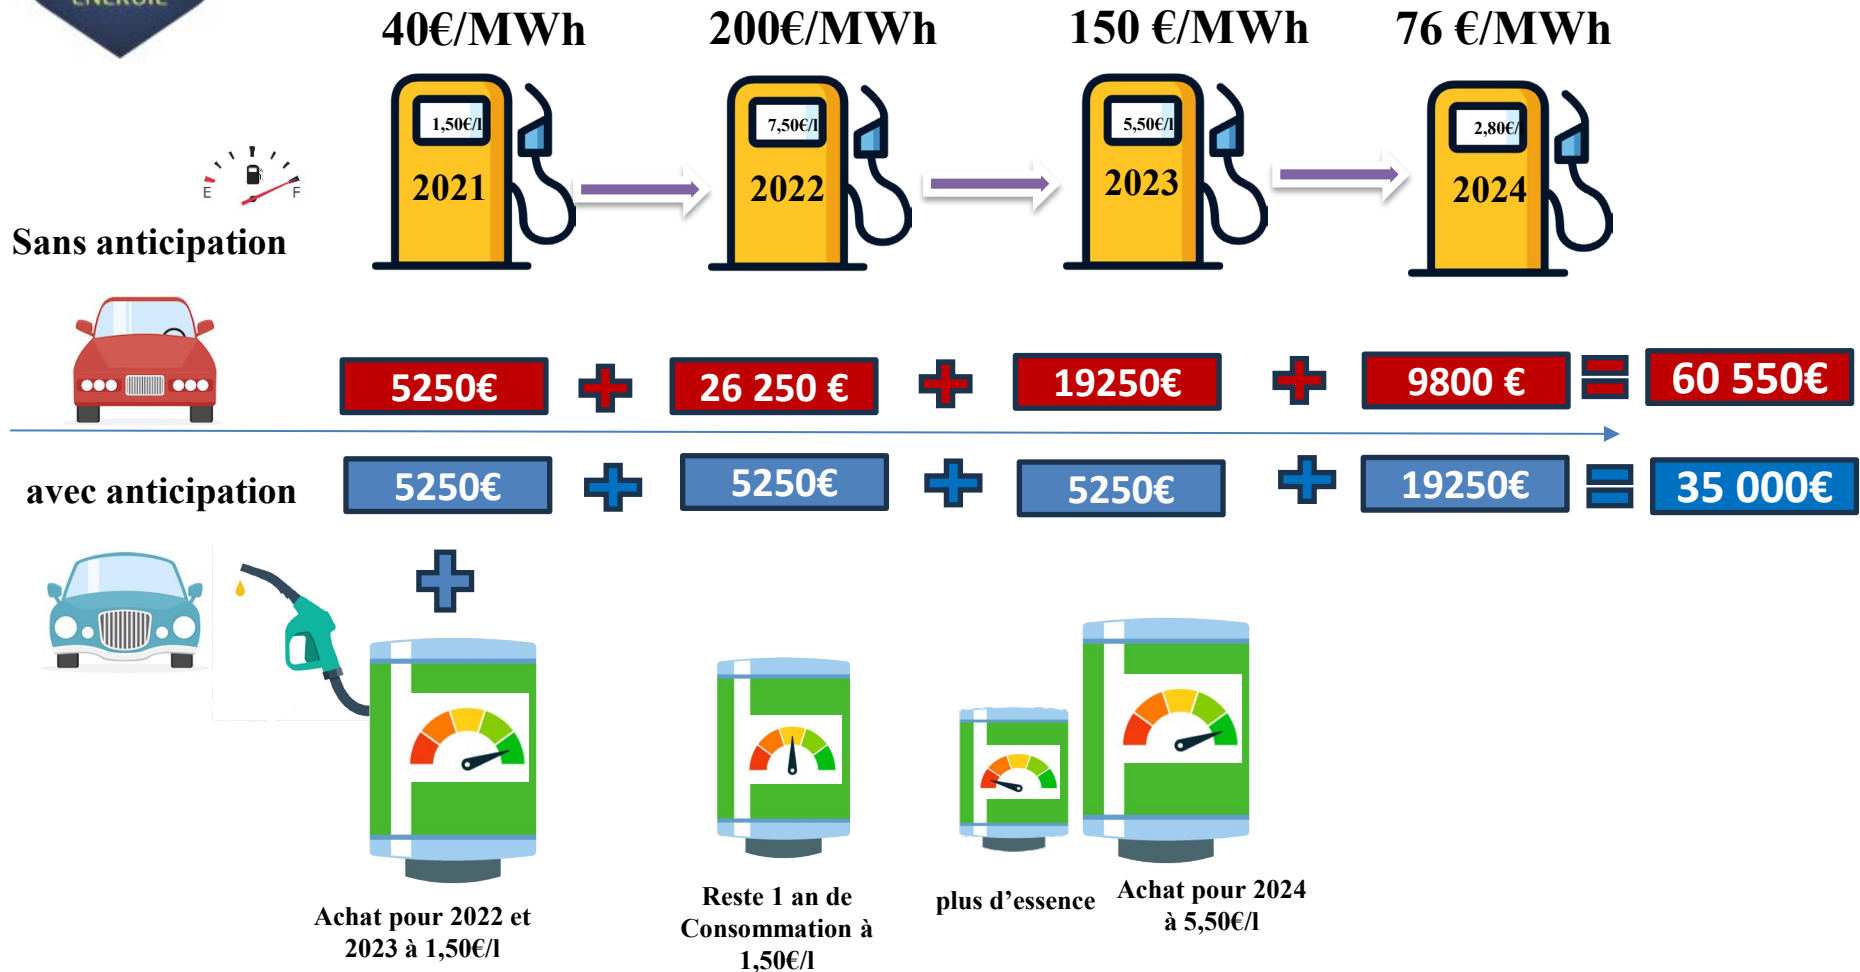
ENERGIE

40€/MWh 200€/MWh 150 €/MWh 76 €/MWh

1,50€/l
2021

7,50€/l
2022

5,50€/l
2023

2,80€/
2024

E F

Sans anticipation

5250€ + 26 250 € + 19250€ + 9800 € = 60 550€

avec anticipation

5250€ + 5250€ + 5250€ + 19250€ = 35 000€

+

Achat pour 2022 et 2023 à 1,50€/l

Reste 1 an de Consommation à 1,50€/l

plus d'essence

Achat pour 2024 à 5,50€/l